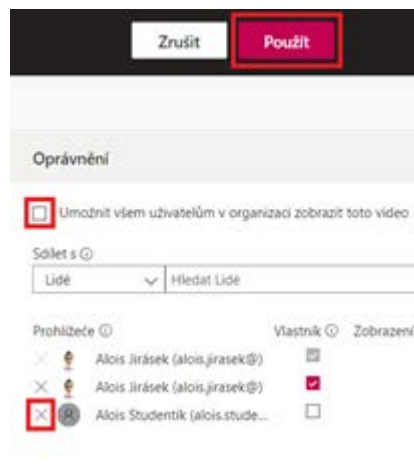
Zrušit
Použít

Oprávnění

Umožnit všem uživatelům v organizaci zobrazit toto video

Sdílet s ⓘ
Lidé
Hledat Lidé

Prohlížeče ⓘ
Vlastník ⓘ
Zobrazení
Alois Jirásek (alois.jirasek@)
Alois Jirásek (alois.jirasek@)
Alois Studentík (alois.stude...